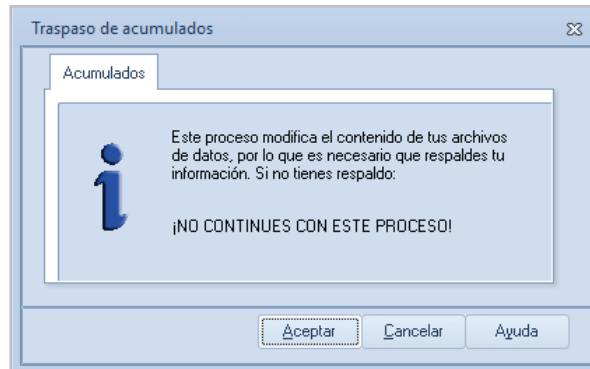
Traspaso de acumulados

Acumulados

Este proceso modifica el contenido de tus archivos de datos, por lo que es necesario que respaldes tu información. Si no tienes respaldo:

¡NO CONTINUES CON ESTE PROCESO!

Aceptar

Cancelar

Ayuda